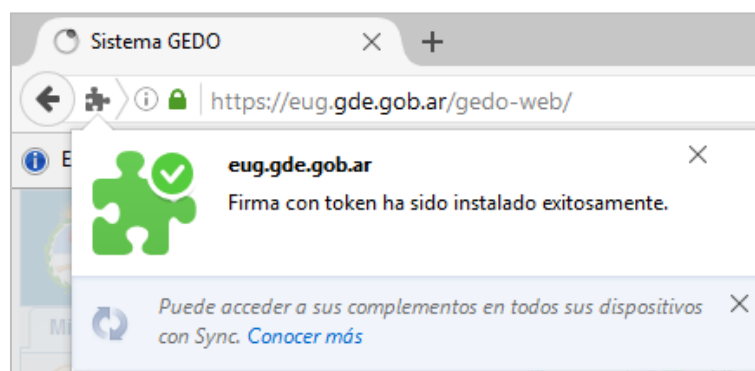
Sistema GEDO

https://eug.gde.gob.ar/gedo-web/

E

eug.gde.gob.ar

Firma con token ha sido instalado exitosamente.

Mi

Puede acceder a sus complementos en todos sus dispositivos con Sync. Conocer más